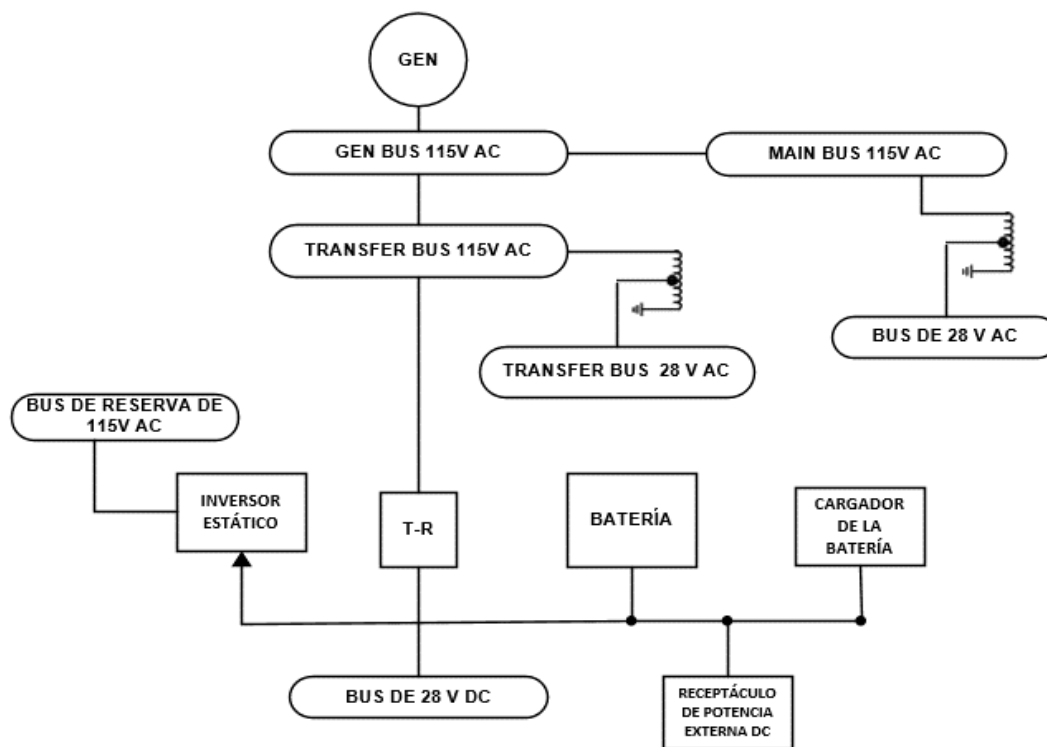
GEN

GEN BUS 115V AC

MAIN BUS 115V AC

TRANSFER BUS 115V AC

BUS DE 28 V AC

TRANSFER BUS 28 V AC

BUS DE RESERVA DE 115V AC

INVERSOR ESTÁTICO

T-R

BATERÍA

CARGADOR DE LA BATERÍA

BUS DE 28 V DC

RECEPTÁCULO DE POTENCIA EXTERNA DC